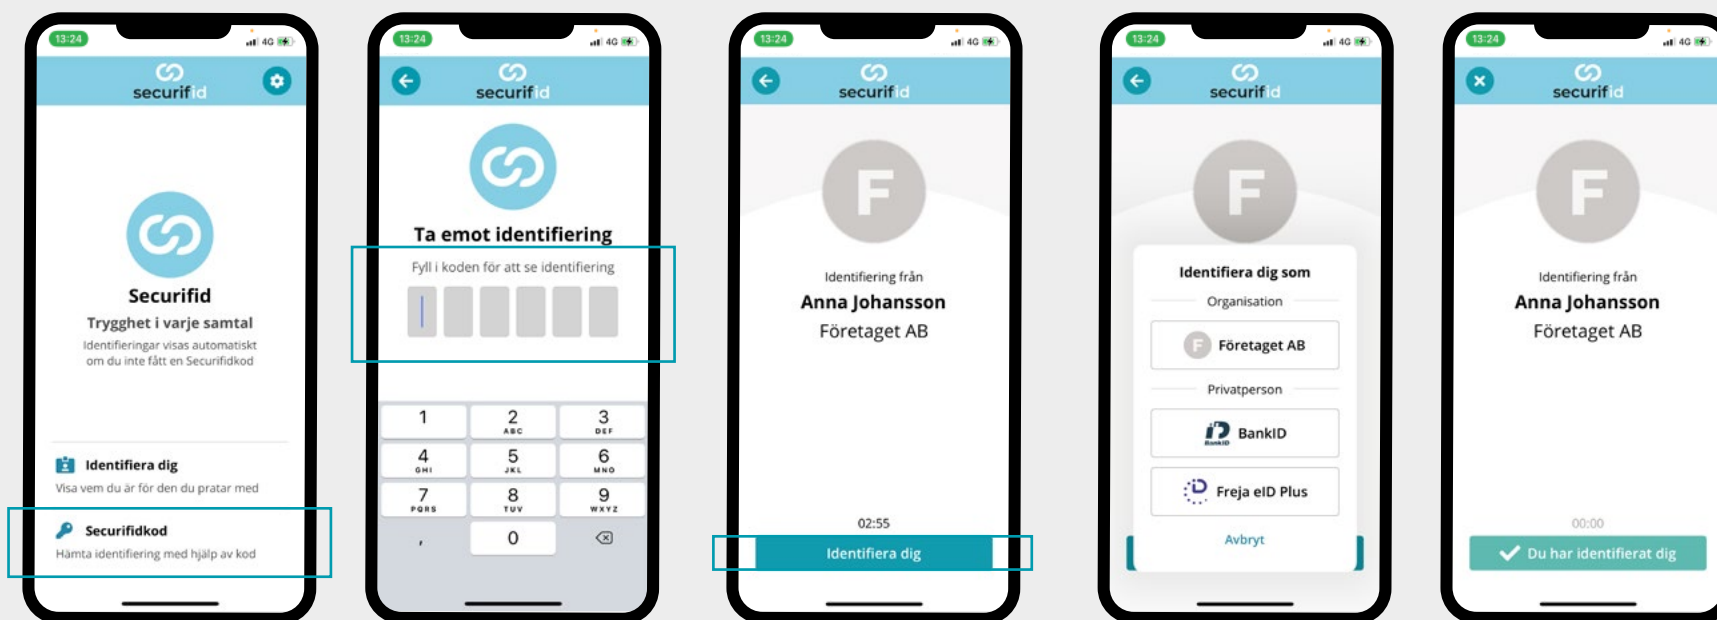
13:24 4G

securifid

Securifid

Trygghet i varje samtal

Identifieringar visas automatiskt om du inte fått en Securifidkod

Identifiera dig

Visa vem du är för den du pratar med

Securifidkod

Hämta identifiering med hjälp av kod

13:24 4G

securifid

Ta emot identifiering

Fyll i koden för att se identifiering

| 1 | 2 ABC | 3 DEF |
|---|---|---|
| 4 GHI | 5 JKL | 6 MNO |
| 7 PQRS | 8 TUV | 9 WXYZ |
| , | 0 | |

13:24 4G

securifid

F

Identifiering från

Anna Johansson

Företaget AB

02:55

Identifiera dig

13:24 4G

securifid

F

Identifiera dig som

Organisation

Företaget AB

Privatperson

BankID

Freja eID Plus

Avbryt

13:24 4G

securifid

F

Identifiering från

Anna Johansson

Företaget AB

00:00

Du har identifierat dig